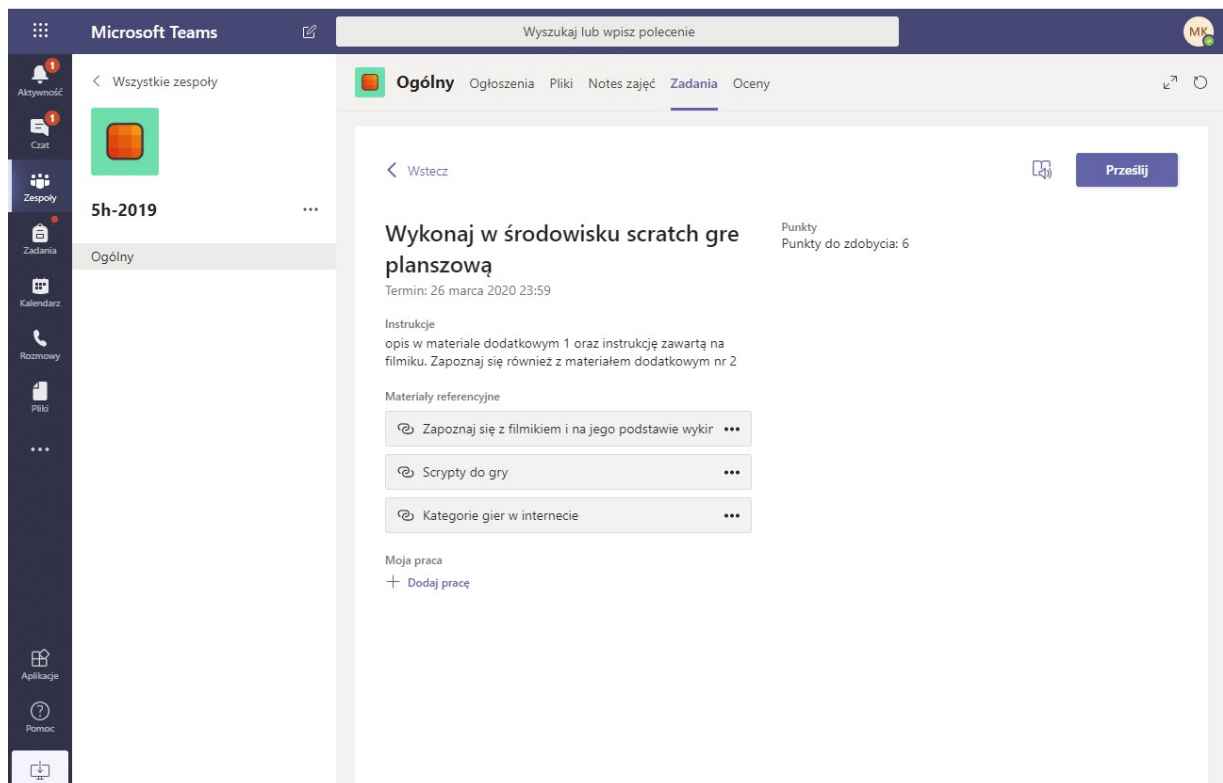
Microsoft Teams

Wyszukaj lub wpisz polecenie

MK

1
Aktywność

1
Czat

Zespoły

Zadania

Kalendarz

Rozmowy

Pliki

...

Aplikacje

Pomoc

< Wszystkie zespoły

5h-2019 ...

Ogólny

Ogólny Ogłoszenia Pliki Notes zajęć Zadania Oceny

< Wstecz

Prześlij

Wykonaj w środowisku scratch gre planszową

Termin: 26 marca 2020 23:59

Punkty
Punkty do zdobycia: 6

Instrukcje
opis w materiale dodatkowym 1 oraz instrukcję zawartą na filmiku. Zapoznaj się również z materiałem dodatkowym nr 2

Materiały referencyjne

Zapoznaj się z filmikiem i na jego podstawie wykir •••

Scrypty do gry •••

Kategorie gier w internecie •••

Moja praca
+ Dodaj pracę